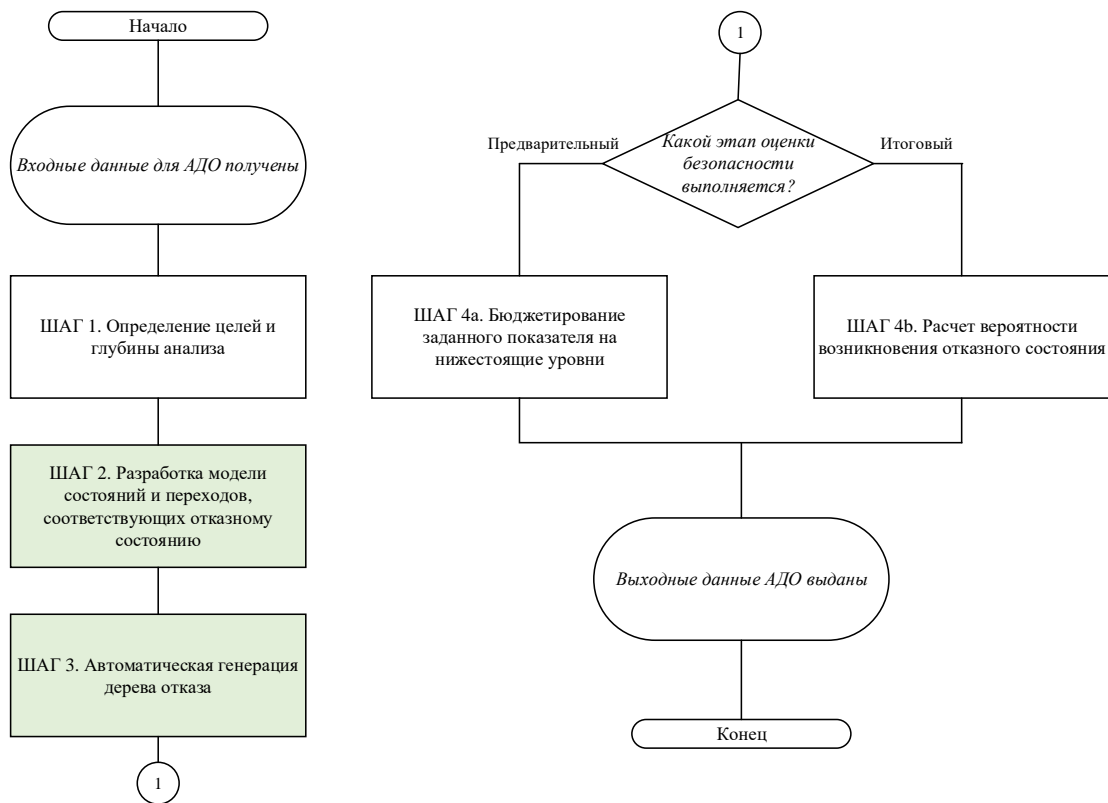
Начало

Входные данные для АДО получены

ШАГ 1. Определение целей и глубины анализа

ШАГ 2. Разработка модели состояний и переходов, соответствующих отказному состоянию

ШАГ 3. Автоматическая генерация дерева отказа

1

1

Какой этап оценки безопасности выполняется?

Предварительный

Итоговый

ШАГ 4a. Бюджетирование заданного показателя на нижестоящие уровни

ШАГ 4b. Расчет вероятности возникновения отказного состояния

Выходные данные АДО выданы

Конец